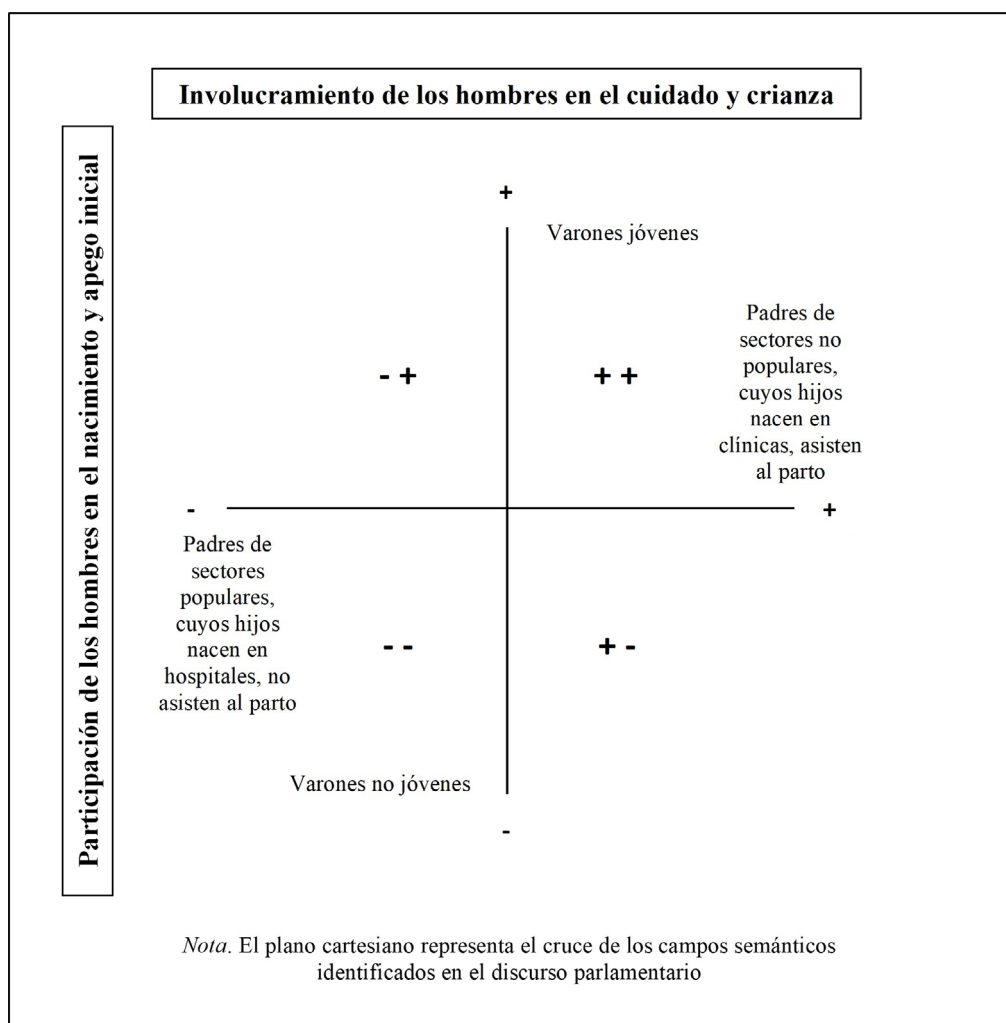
Involucramiento de los hombres en el cuidado y crianza

Participación de los hombres en el nacimiento y apego inicial

+

Varones jóvenes

- +

+ +

Padres de sectores no populares, cuyos hijos nacen en clínicas, asisten al parto

-

+

Padres de sectores populares, cuyos hijos nacen en hospitales, no asisten al parto

- -

+ -

Varones no jóvenes

-

*Nota*. El plano cartesiano representa el cruce de los campos semánticos identificados en el discurso parlamentario